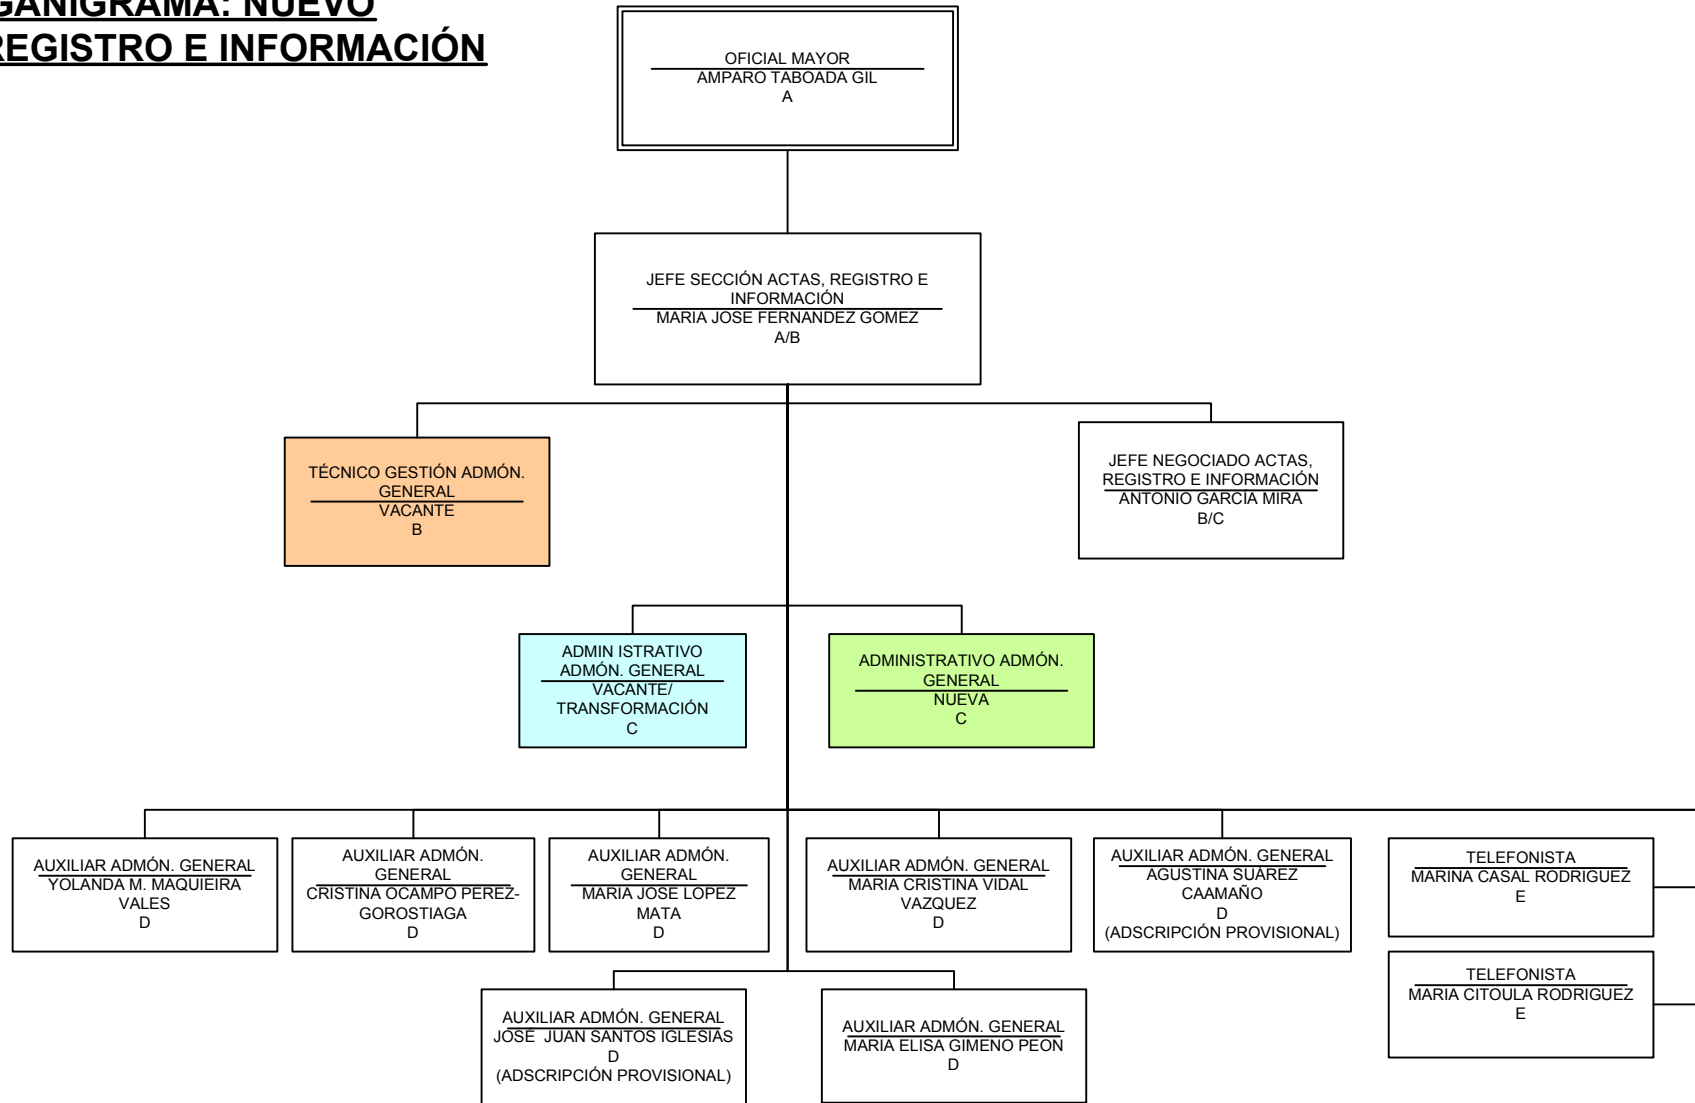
GANIGRAMA: NUEVO
REGISTRO E INFORMACIÓN

OFICIAL MAYOR
AMPARO TABOADA GIL
A

JEFE SECCIÓN ACTAS, REGISTRO E INFORMACIÓN
MARIA JOSE FERNANDEZ GOMEZ
A/B

TÉCNICO GESTIÓN ADMÓN. GENERAL
VACANTE
B

JEFE NEGOCIADO ACTAS, REGISTRO E INFORMACIÓN
ANTONIO GARCIA MIRA
B/C

ADMIN ISTRATIVO ADMÓN. GENERAL
VACANTE/ TRANSFORMACIÓN
C

ADMINISTRATIVO ADMÓN. GENERAL
NUEVA
C

AUXILIAR ADMÓN. GENERAL
YOLANDA M. MAQUIEIRA VALES
D

AUXILIAR ADMÓN. GENERAL
CRISTINA OCAMPO PEREZ-GOROSTIAGA
D

AUXILIAR ADMÓN. GENERAL
MARIA JOSE LOPEZ MATA
D

AUXILIAR ADMÓN. GENERAL
MARIA CRISTINA VIDAL VAZQUEZ
D

AUXILIAR ADMÓN. GENERAL
AGUSTINA SUAREZ CAAMAÑO
D
(ADSCRIPCIÓN PROVISIONAL)

TELEFONISTA
MARINA CASAL RODRIGUEZ
E

TELEFONISTA
MARIA CITOULA RODRIGUEZ
E

AUXILIAR ADMÓN. GENERAL
JOSE JUAN SANTOS IGLESIAS
D
(ADSCRIPCIÓN PROVISIONAL)

AUXILIAR ADMÓN. GENERAL
MARIA ELISA GIMENO PEON
D